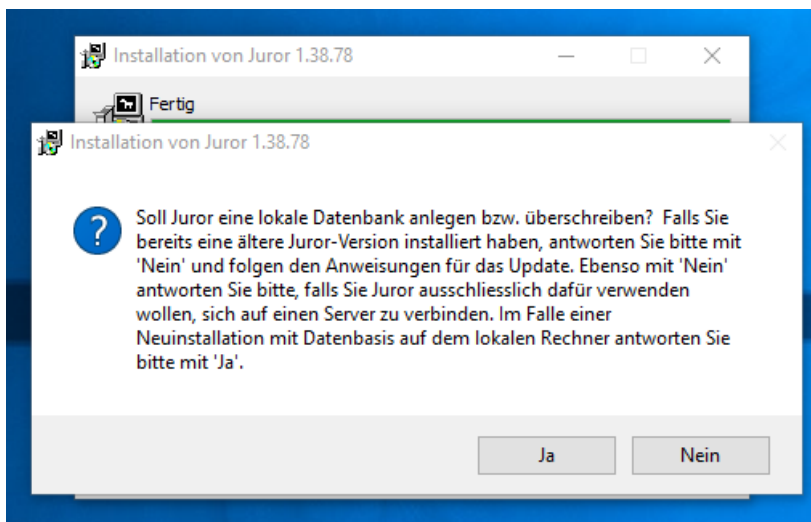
Installation von Juror 1.38.78

Fertig

Installation von Juror 1.38.78

Soll Juror eine lokale Datenbank anlegen bzw. überschreiben? Falls Sie bereits eine ältere Juror-Version installiert haben, antworten Sie bitte mit 'Nein' und folgen den Anweisungen für das Update. Ebenso mit 'Nein' antworten Sie bitte, falls Sie Juror ausschliesslich dafür verwenden wollen, sich auf einen Server zu verbinden. Im Falle einer Neuinstallation mit Datenbasis auf dem lokalen Rechner antworten Sie bitte mit 'Ja'.

Ja

Nein